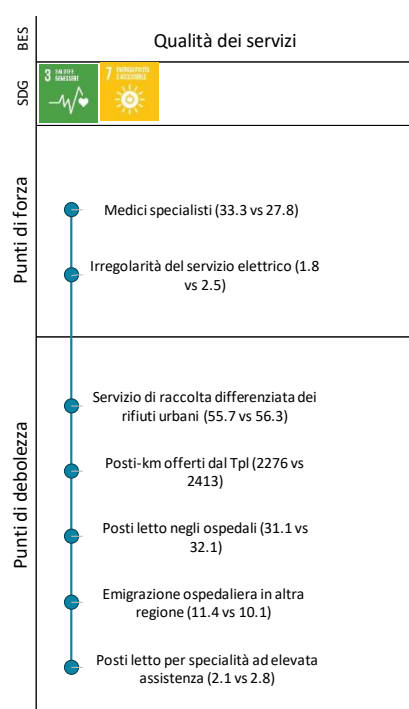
BES

Qualità dei servizi

SDG

3 SALUTE E BENESSERE

7 ENERGIA PULITA E ACCESSIBILE

Punti di forza

Medici specialisti (33.3 vs 27.8)

Irregolarità del servizio elettrico (1.8 vs 2.5)

Punti di debolezza

Servizio di raccolta differenziata dei rifiuti urbani (55.7 vs 56.3)

Posti-km offerti dal Tpl (2276 vs 2413)

Posti letto negli ospedali (31.1 vs 32.1)

Emigrazione ospedaliera in altra regione (11.4 vs 10.1)

Posti letto per specialità ad elevata assistenza (2.1 vs 2.8)